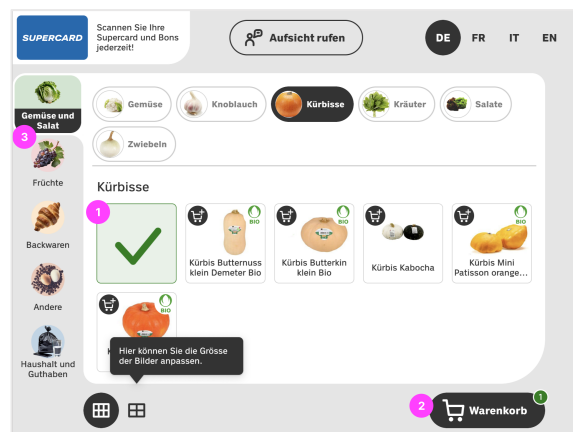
SUPERCARD

Scannen Sie Ihre Supercard und Bons jederzeit!

Aufsicht rufen

DE FR IT EN

Gemüse und Salat

3

Früchte

Backwaren

Andere

Haushalt und Guthaben

Gemüse

Knoblauch

Kürbisse

Kräuter

Salate

Zwiebeln

Kürbisse

1

BIO
Kürbis Butternuss klein Demeter Bio

BIO
Kürbis Butterkin klein Bio

Kürbis Kabocha

BIO
Kürbis Mini Patisson orange...

BIO

Hier können Sie die Grösse der Bilder anpassen.

2

Warenkorb

1